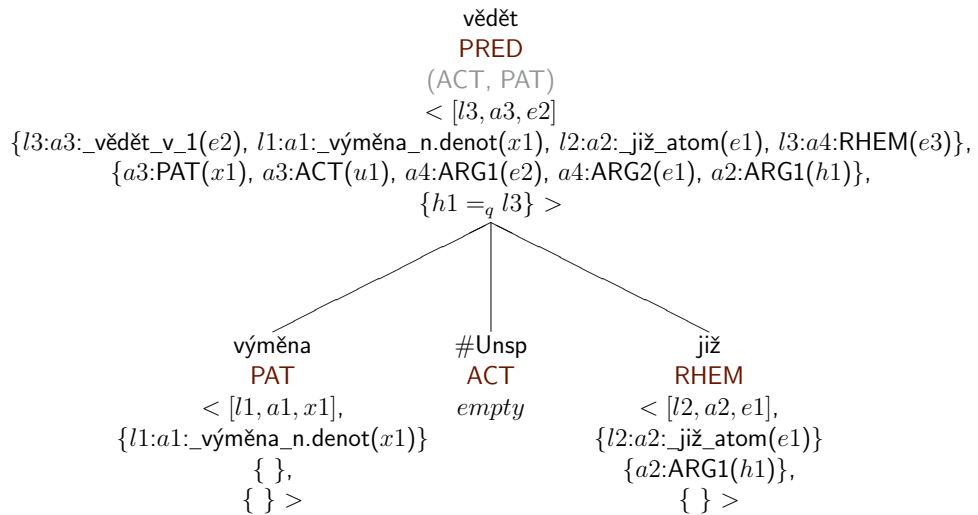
vědět
PRED
(ACT, PAT)
$< [l3, a3, e2]$
$\{l3$:$a3$:_vědět_v_1$(e2)$, $l1$:$a1$:_výměna_n.denot$(x1)$, $l2$:$a2$:_již_atom$(e1)$, $l3$:$a4$:RHEM$(e3)\}$,
$\{a3$:PAT$(x1)$, $a3$:ACT$(u1)$, $a4$:ARG1$(e2)$, $a4$:ARG2$(e1)$, $a2$:ARG1$(h1)\}$,
$\{h1 =_q l3\} >$

výměna
PAT
$< [l1, a1, x1]$,
$\{l1$:$a1$:_výměna_n.denot$(x1)\}$
$\{\ \}$,
$\{\ \} >$

#Unsp
ACT
*empty*

již
RHEM
$< [l2, a2, e1]$,
$\{l2$:$a2$:_již_atom$(e1)\}$
$\{a2$:ARG1$(h1)\}$,
$\{\ \} >$